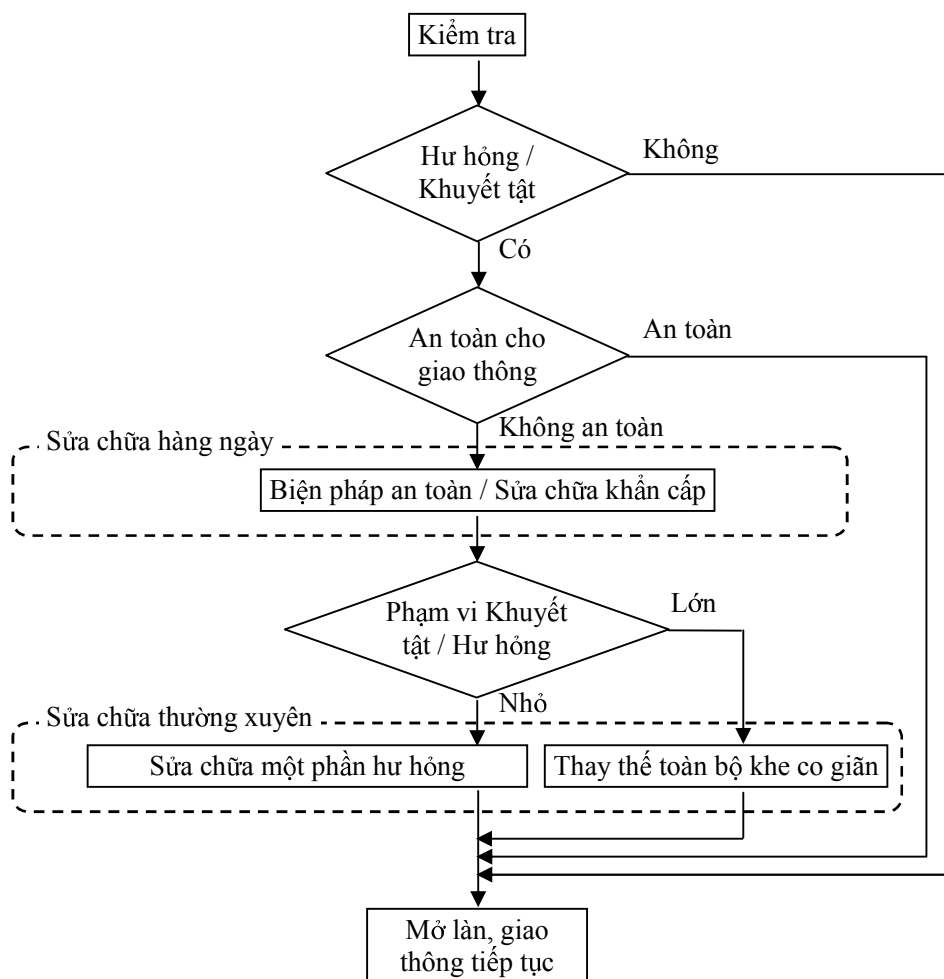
Kiểm tra

Hư hỏng / Khuyết tật

Không

Có

An toàn cho giao thông

An toàn

Không an toàn

Sửa chữa hàng ngày

Biện pháp an toàn / Sửa chữa khẩn cấp

Phạm vi Khuyết tật / Hư hỏng

Lớn

Nhỏ

Sửa chữa thường xuyên

Sửa chữa một phần hư hỏng

Thay thế toàn bộ khe co giãn

Mở làn, giao thông tiếp tục